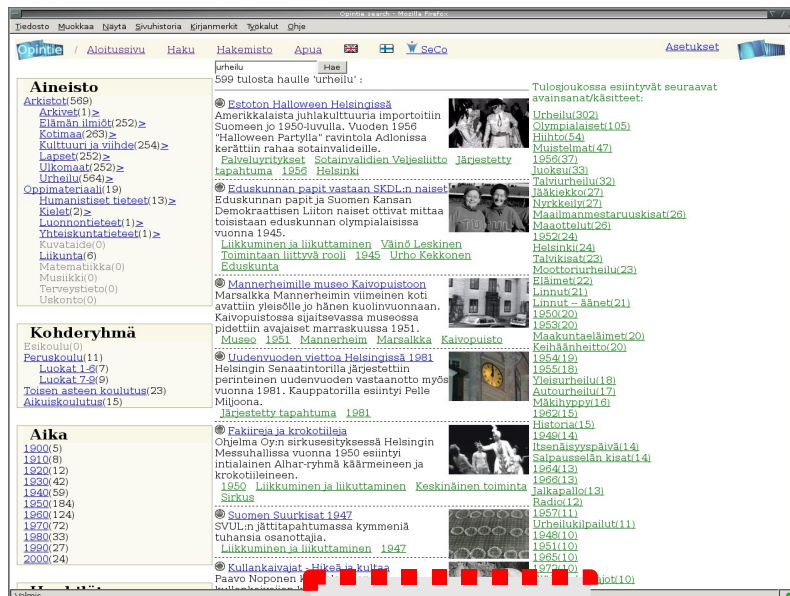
Opintie search - Mozilla Firefox

Tiedosto Muokkaa Näytä Sivuhistoria Kirjanmerkit Työkalut Ohje

Opintie / Aloitussivu Haku Hakemisto Apua SeCo Asetukset

urheilu Hae
599 tulosta haulle 'urheilu' :

Aineisto
Arkistot(569)
Arkivet(1)>
Elämän ilmiöt(252)>
Kotimaa(263)>
Kulttuuri ja viihde(254)>
Lapset(252)>
Ulkomaat(252)>
Urheilu(564)>
Oppimateriaali(19)
Humanistiset tieteet(13)>
Kielet(2)>
Luonnontieteet(1)>
Yhteiskuntatieteet(1)>
Kuvataide(0)
Liikunta(6)
Matematiikka(0)
Musiikki(0)
Terveystieto(0)
Uskonto(0)

Kohderyhmä
Esikoulu(0)
Peruskoulu(11)
Luokat 1-6(7)
Luokat 7-9(9)
Toisen asteen koulutus(23)
Aikuiskoulutus(15)

Aika
1900(5)
1910(8)
1920(12)
1930(42)
1940(59)
1950(184)
1960(124)
1970(72)
1980(33)
1990(27)
2000(24)

Estoton Halloween Helsingissä
Amerikkalaista juhlakulttuuria importoitiin Suomeen jo 1950-luvulla. Vuoden 1956 "Halloween Partylla" ravintola Adlonissa kerättiin rahaa sotainvalideille.
Palveluyritykset Sotainvalidien Veljesliitto Järjestetty tapahtuma 1956 Helsinki

Eduskunnan papit vastaan SKDL:n naiset
Eduskunnan papit ja Suomen Kansan Demokraattisen Liiton naiset ottivat mittaa toisistaan eduskunnan olympialaisissa vuonna 1945.
Liikkuminen ja liikuttaminen Väinö Leskinen Toimintaan liittyvä rooli 1945 Urho Kekkonen Eduskunta

Mannerheimille museo Kaivopuistoon
Marsalkka Mannerheimin viimeinen koti avattiin yleisölle jo hänen kuolinvuonnaan. Kaivopuistossa sijaitsevassa museossa pidettiin avajaiset marraskuussa 1951.
Museo 1951 Mannerheim Marsalkka Kaivopuisto

Uudenvuoden viettoa Helsingissä 1981
Helsingin Senaatintorilla järjestettiin perinteinen uudenvuoden vastaanotto myös vuonna 1981. Kauppatorilla esiintyi Pelle Miljoona.
Järjestetty tapahtuma 1981

Fakiireja ja krokotiileja
Ohjelma Oy:n sirkusesityksessä Helsingin Messuhallissa vuonna 1950 esiintyi intialainen Alhar-ryhmä käärmeineen ja krokotiileineen.
1950 Liikkuminen ja liikuttaminen Keskinäinen toiminta Sirkus

Suomen Suurkisat 1947
SVUL:n jättitapahtumassa kymmeniä tuhansia osanottajia.
Liikkuminen ja liikuttaminen 1947

Kullankaivajat - Hikeä ja kultaa
Paavo Noponen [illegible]

Tulosjoukossa esiintyvät seuraavat avainsanat/käsitteet:
Urheilu(302)
Olympialaiset(105)
Hiihto(54)
Muistelmat(47)
1956(37)
Juoksu(33)
Talviurheilu(32)
Jääkiekko(27)
Nyrkkeily(27)
Maailmanmestaruuskisat(26)
Maaottelut(26)
1952(24)
Helsinki(24)
Talvikisat(23)
Moottoriurheilu(23)
Eläimet(22)
Linnut(21)
Linnut - äänet(21)
1950(20)
1953(20)
Maakuntaeläimet(20)
Keihäänheitto(20)
1954(19)
1955(18)
Yleisurheilu(18)
Autourheilu(17)
Mäkihyppy(16)
1962(15)
Historia(15)
1949(14)
Itsenäisyyspäivä(14)
Salpausselän kisat(14)
1964(13)
1966(13)
Jalkapallo(13)
Radio(12)
1957(11)
Urheilukilpailut(11)
1948(10)
1951(10)
1965(10)
1972(10)
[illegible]ajot(10)

Valmis